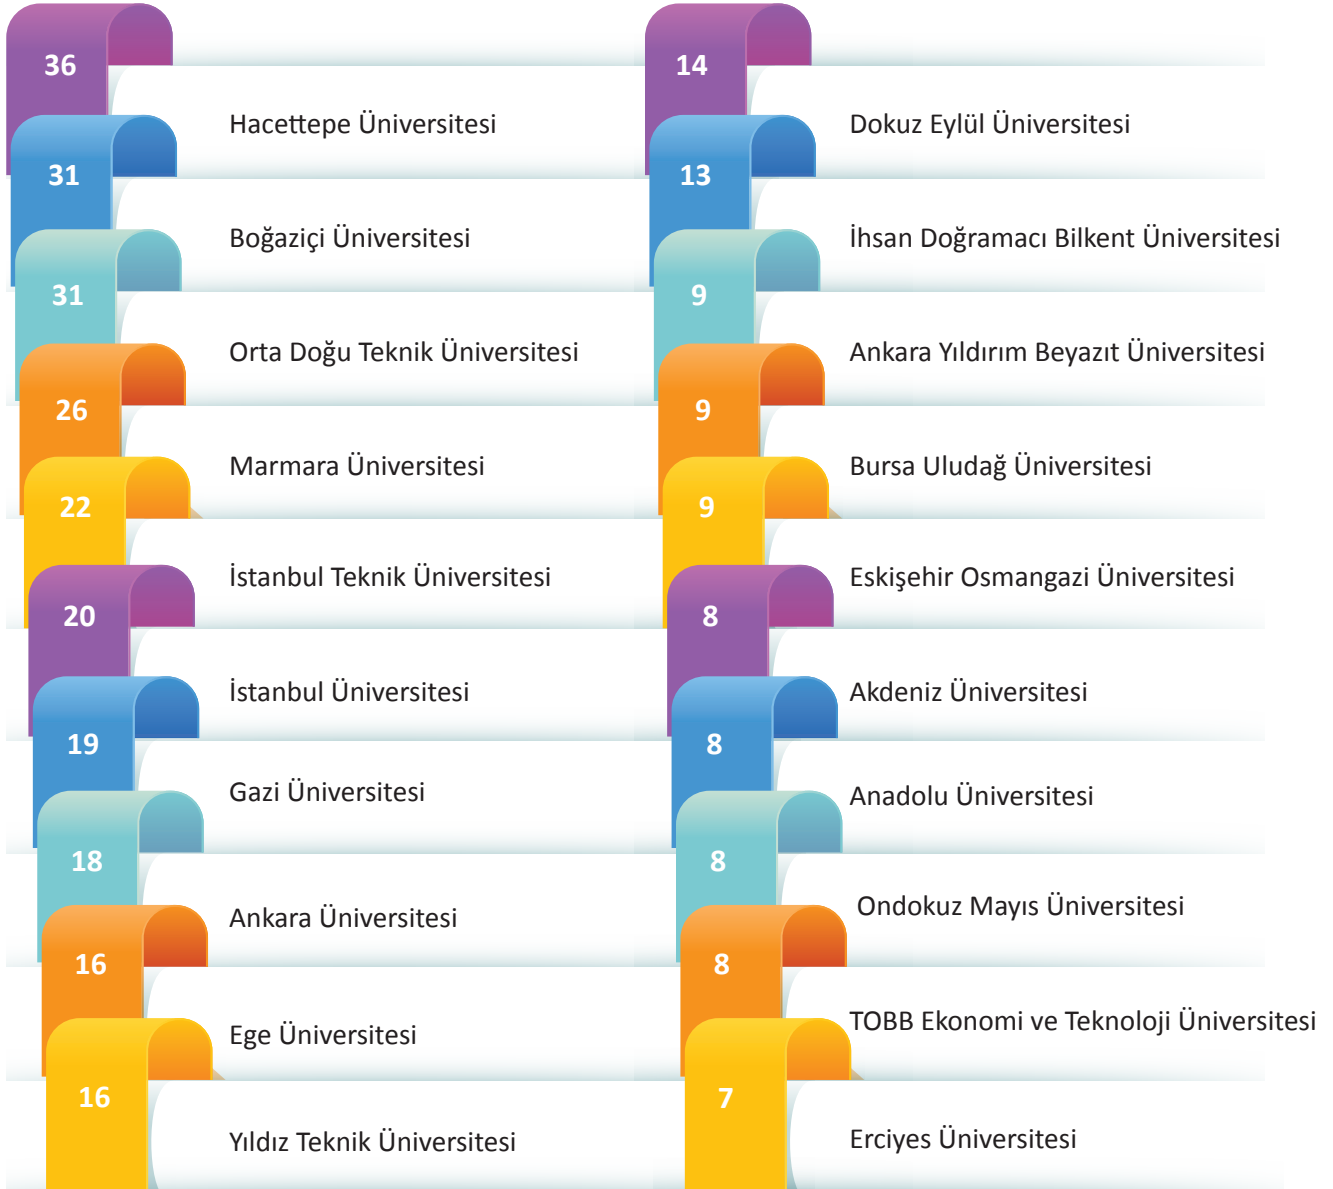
36
Hacettepe Üniversitesi
31
Boğaziçi Üniversitesi
31
Orta Doğu Teknik Üniversitesi
26
Marmara Üniversitesi
22
İstanbul Teknik Üniversitesi
20
İstanbul Üniversitesi
19
Gazi Üniversitesi
18
Ankara Üniversitesi
16
Ege Üniversitesi
16
Yıldız Teknik Üniversitesi

14
Dokuz Eylül Üniversitesi
13
İhsan Doğramacı Bilkent Üniversitesi
9
Ankara Yıldırım Beyazıt Üniversitesi
9
Bursa Uludağ Üniversitesi
9
Eskişehir Osmangazi Üniversitesi
8
Akdeniz Üniversitesi
8
Anadolu Üniversitesi
8
Ondokuz Mayıs Üniversitesi
8
TOBB Ekonomi ve Teknoloji Üniversitesi
7
Erciyes Üniversitesi